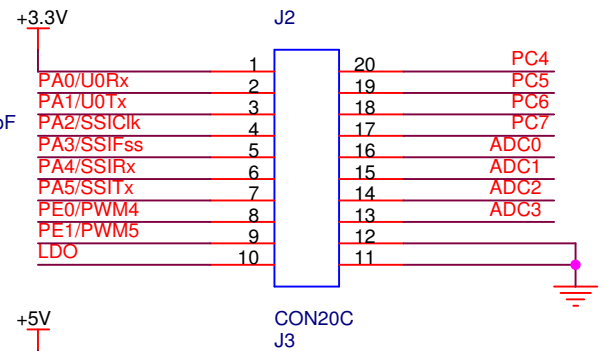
+3.3V

J2

oF

PA0/U0Rx
PA1/U0Tx
PA2/SSIClk
PA3/SSIFss
PA4/SSIRx
PA5/SSITx
PE0/PWM4
PE1/PWM5
LDO

1
2
3
4
5
6
7
8
9
10

20
19
18
17
16
15
14
13
12
11

PC4
PC5
PC6
PC7
ADC0
ADC1
ADC2
ADC3

CON20C

+5V

J3